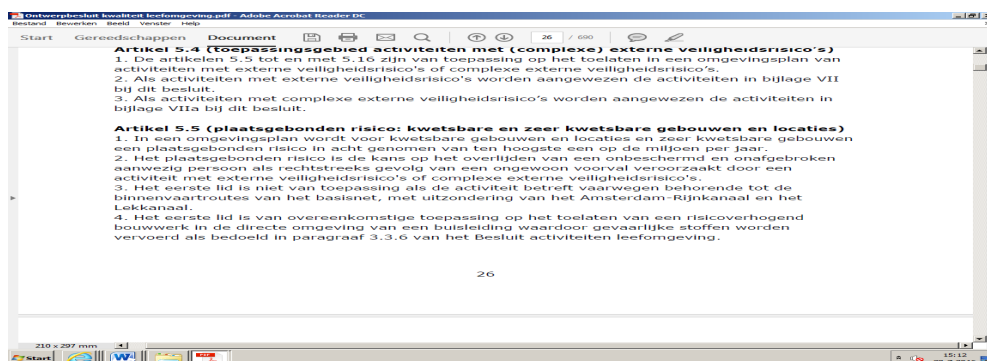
Ontwerpbesluit kwaliteit leefomgeving.pdf - Adobe Acrobat Reader DC
Bestand Bewerken Beeld Venster Help
Start Gereedschappen Document 26 / 690

Artikel 5.4 (toepassingsgebied activiteiten met (complexe) externe veiligheidsrisico's)
1. De artikelen 5.5 tot en met 5.16 zijn van toepassing op het toelaten in een omgevingsplan van activiteiten met externe veiligheidsrisico's of complexe externe veiligheidsrisico's.
2. Als activiteiten met externe veiligheidsrisico's worden aangewezen de activiteiten in bijlage VII bij dit besluit.
3. Als activiteiten met complexe externe veiligheidsrisico's worden aangewezen de activiteiten in bijlage VIIa bij dit besluit.

Artikel 5.5 (plaatsgebonden risico: kwetsbare en zeer kwetsbare gebouwen en locaties)
1. In een omgevingsplan wordt voor kwetsbare gebouwen en locaties en zeer kwetsbare gebouwen een plaatsgebonden risico in acht genomen van ten hoogste een op de miljoen per jaar.
2. Het plaatsgebonden risico is de kans op het overlijden van een onbeschermd en onafgebroken aanwezig persoon als rechtstreeks gevolg van een ongewoon voorval veroorzaakt door een activiteit met externe veiligheidsrisico's of complexe externe veiligheidsrisico's.
3. Het eerste lid is niet van toepassing als de activiteit betreft vaarwegen behorende tot de binnenvaartroutes van het basisnet, met uitzondering van het Amsterdam-Rijnkanaal en het Lekkanaal.
4. Het eerste lid is van overeenkomstige toepassing op het toelaten van een risicoverhogend bouwwerk in de directe omgeving van een buisleiding waardoor gevaarlijke stoffen worden vervoerd als bedoeld in paragraaf 3.3.6 van het Besluit activiteiten leefomgeving.

26

210 x 297 mm
Start
15:12